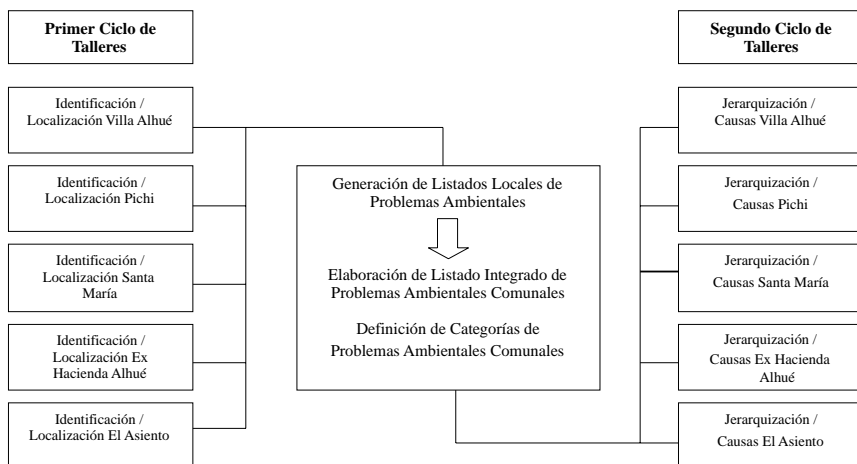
Primer Ciclo de Talleres

Identificación / Localización Villa Alhué

Identificación / Localización Pichi

Identificación / Localización Santa María

Identificación / Localización Ex Hacienda Alhué

Identificación / Localización El Asiento

Generación de Listados Locales de Problemas Ambientales

Elaboración de Listado Integrado de Problemas Ambientales Comunales

Definición de Categorías de Problemas Ambientales Comunales

Segundo Ciclo de Talleres

Jerarquización / Causas Villa Alhué

Jerarquización / Causas Pichi

Jerarquización / Causas Santa María

Jerarquización / Causas Ex Hacienda Alhué

Jerarquización / Causas El Asiento